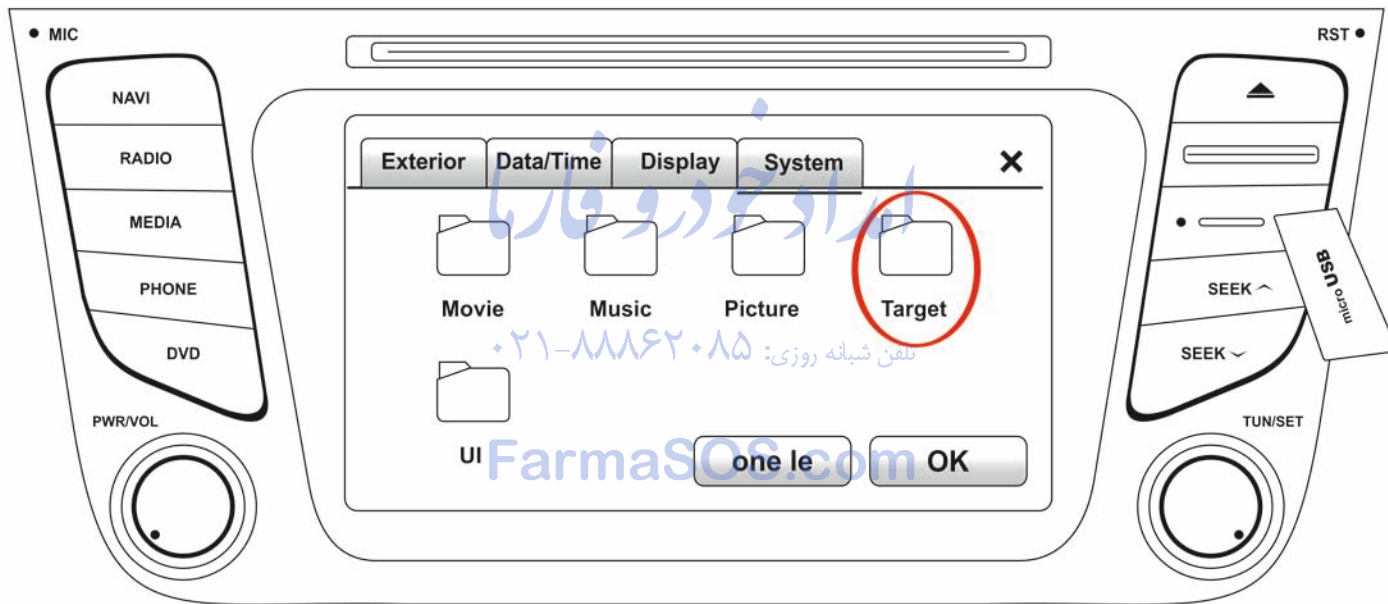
MIC

RST

NAVI

RADIO

MEDIA

PHONE

DVD

PWR/VOL

Exterior Data/Time Display System ✕

امداد خودرو فارما

Movie Music Picture Target

تلفن شبانه روزی: ۰۲۱-۸۸۸۶۲۰۸۵

UI

FarmaSOS.com

one le OK

SEEK ^

SEEK ˇ

micro USB

TUN/SET